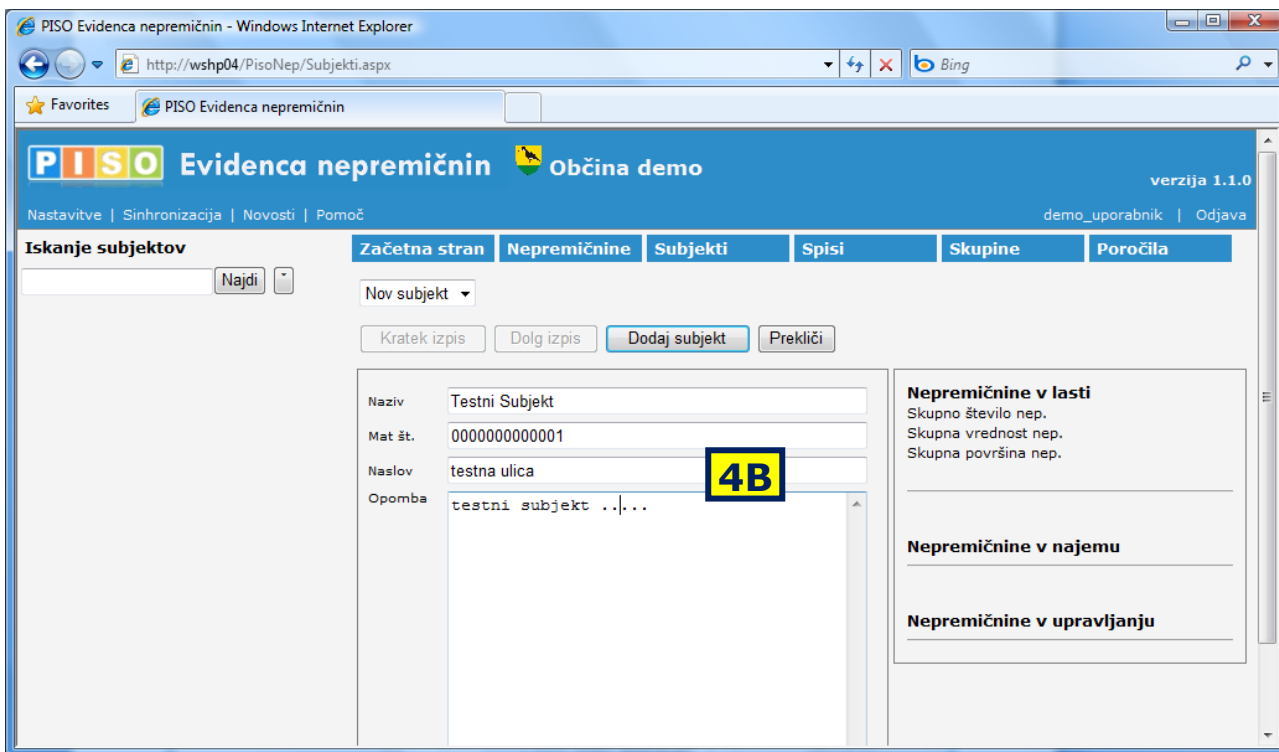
PISO Evidenca nepremičnin - Windows Internet Explorer

http://wshp04/PisoNep/Subjekti.aspx

Bing

Favorites

PISO Evidenca nepremičnin

PISO Evidenca nepremičnin Občina demo

verzija 1.1.0

Nastavitve | Sinhronizacija | Novosti | Pomoč

demo_uporabnik | Odjava

Iskanje subjektov

Najdi

Začetna stran | Nepremičnine | Subjekti | Spisi | Skupine | Poročila

Nov subjekt

Kratek izpis | Dolg izpis | Dodaj subjekt | Prekliči

Naziv Testni Subjekt

Mat št. 0000000000001

Naslov testna ulica

Opomba testni subjekt .....

4B

Nepremičnine v lasti
Skupno število nep.
Skupna vrednost nep.
Skupna površina nep.

Nepremičnine v najemu

Nepremičnine v upravljanju